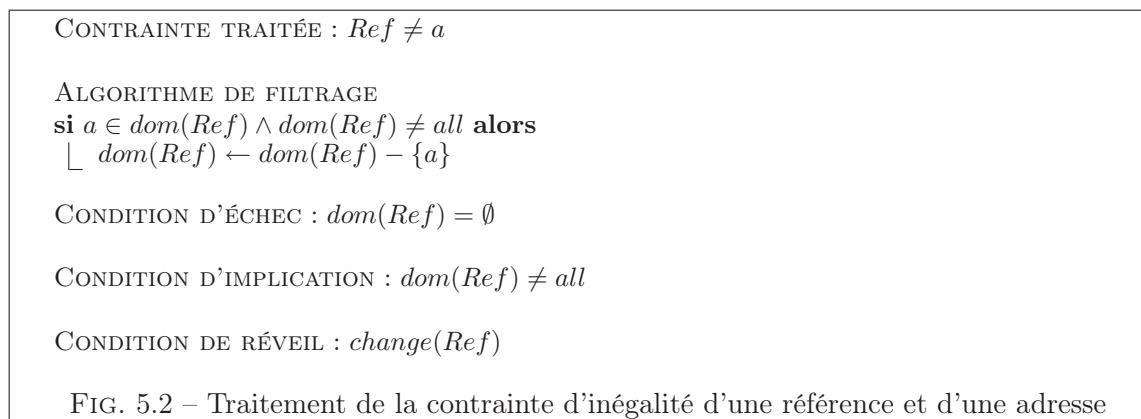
Contrainte traitée : $Ref \neq a$

Algorithme de filtrage
**si** $a \in dom(Ref) \wedge dom(Ref) \neq all$ **alors**
$dom(Ref) \leftarrow dom(Ref) - \{a\}$

Condition d'échec : $dom(Ref) = \emptyset$

Condition d'implication : $dom(Ref) \neq all$

Condition de réveil : $change(Ref)$

Fig. 5.2 – Traitement de la contrainte d'inégalité d'une référence et d'une adresse